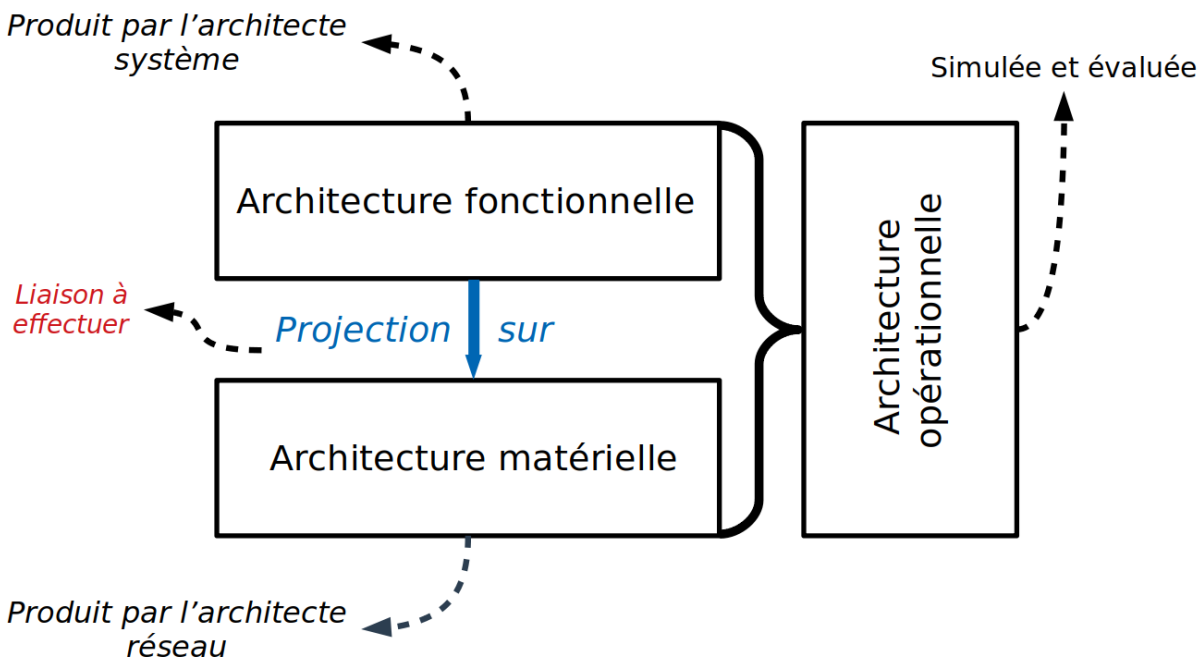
Produit par l’architecte système

Simulée et évaluée

Architecture fonctionnelle

Liaison à effectuer

Projection sur

Architecture opérationnelle

Architecture matérielle

Produit par l’architecte réseau